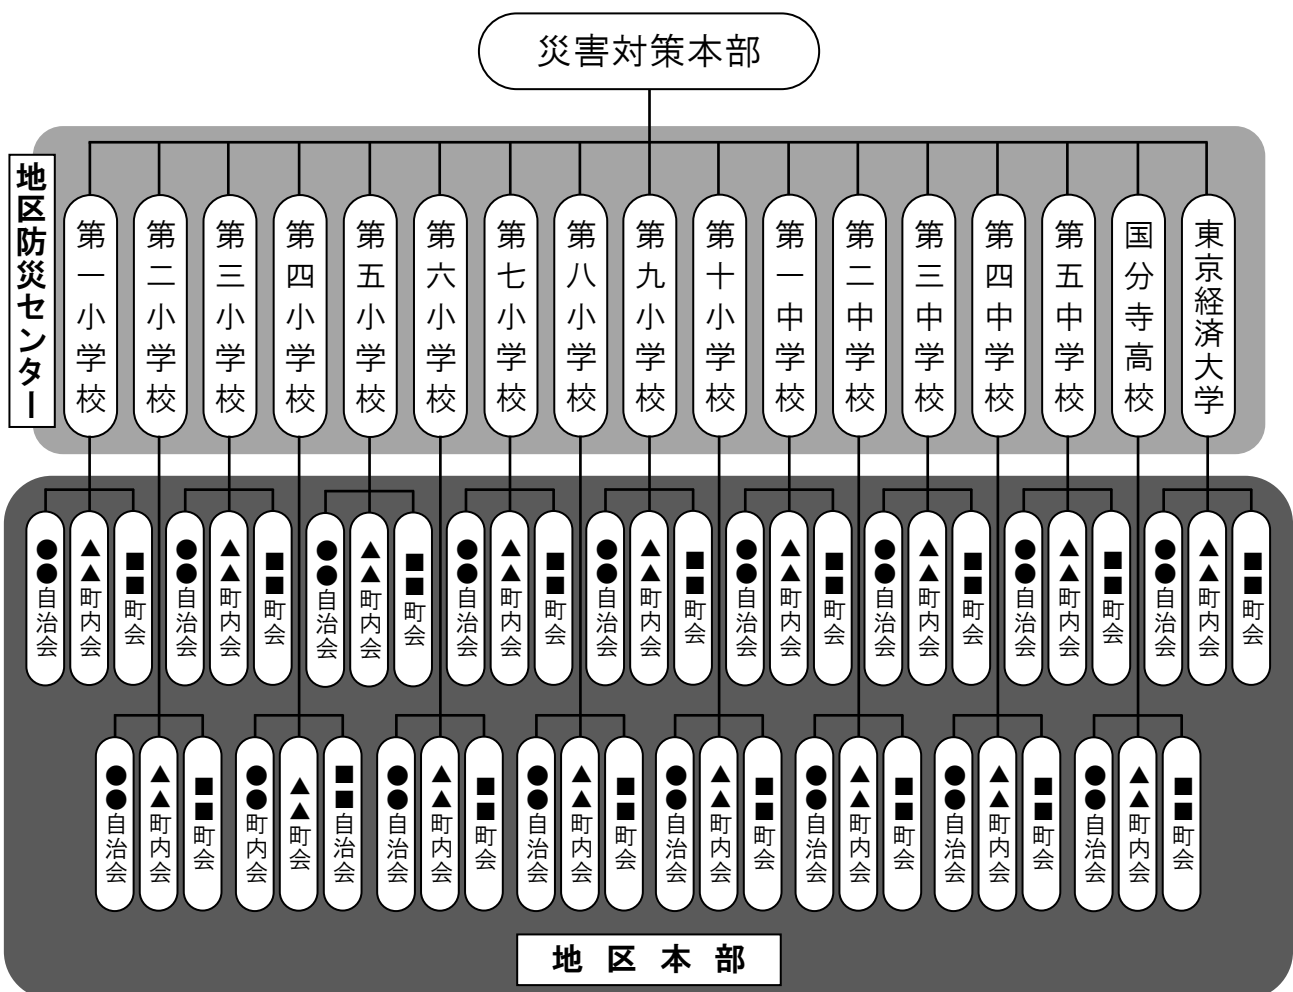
災害対策本部

地区防災センター

第一小学校
第二小学校
第三小学校
第四小学校
第五小学校
第六小学校
第七小学校
第八小学校
第九小学校
第十小学校
第一中学校
第二中学校
第三中学校
第四中学校
第五中学校
国分寺高校
東京経済大学

●●自治会
▲▲町内会
■■町会
●●自治会
▲▲町内会
■■町会
●●自治会
▲▲町内会
■■町会
●●自治会
▲▲町内会
■■町会
●●自治会
▲▲町内会
■■町会
●●自治会
▲▲町内会
■■町会
●●自治会
▲▲町内会
■■町会
●●自治会
▲▲町内会
■■町会
●●自治会
▲▲町内会
■■町会

●●自治会
▲▲町内会
■■町会
●●町内会
▲▲町会
■■自治会
●●自治会
▲▲町内会
■■町会
●●自治会
▲▲町内会
■■町会
●●自治会
▲▲町内会
■■町会
●●自治会
▲▲町内会
■■町会
●●自治会
▲▲町内会
■■町会
●●自治会
▲▲町内会
■■町会

地区本部